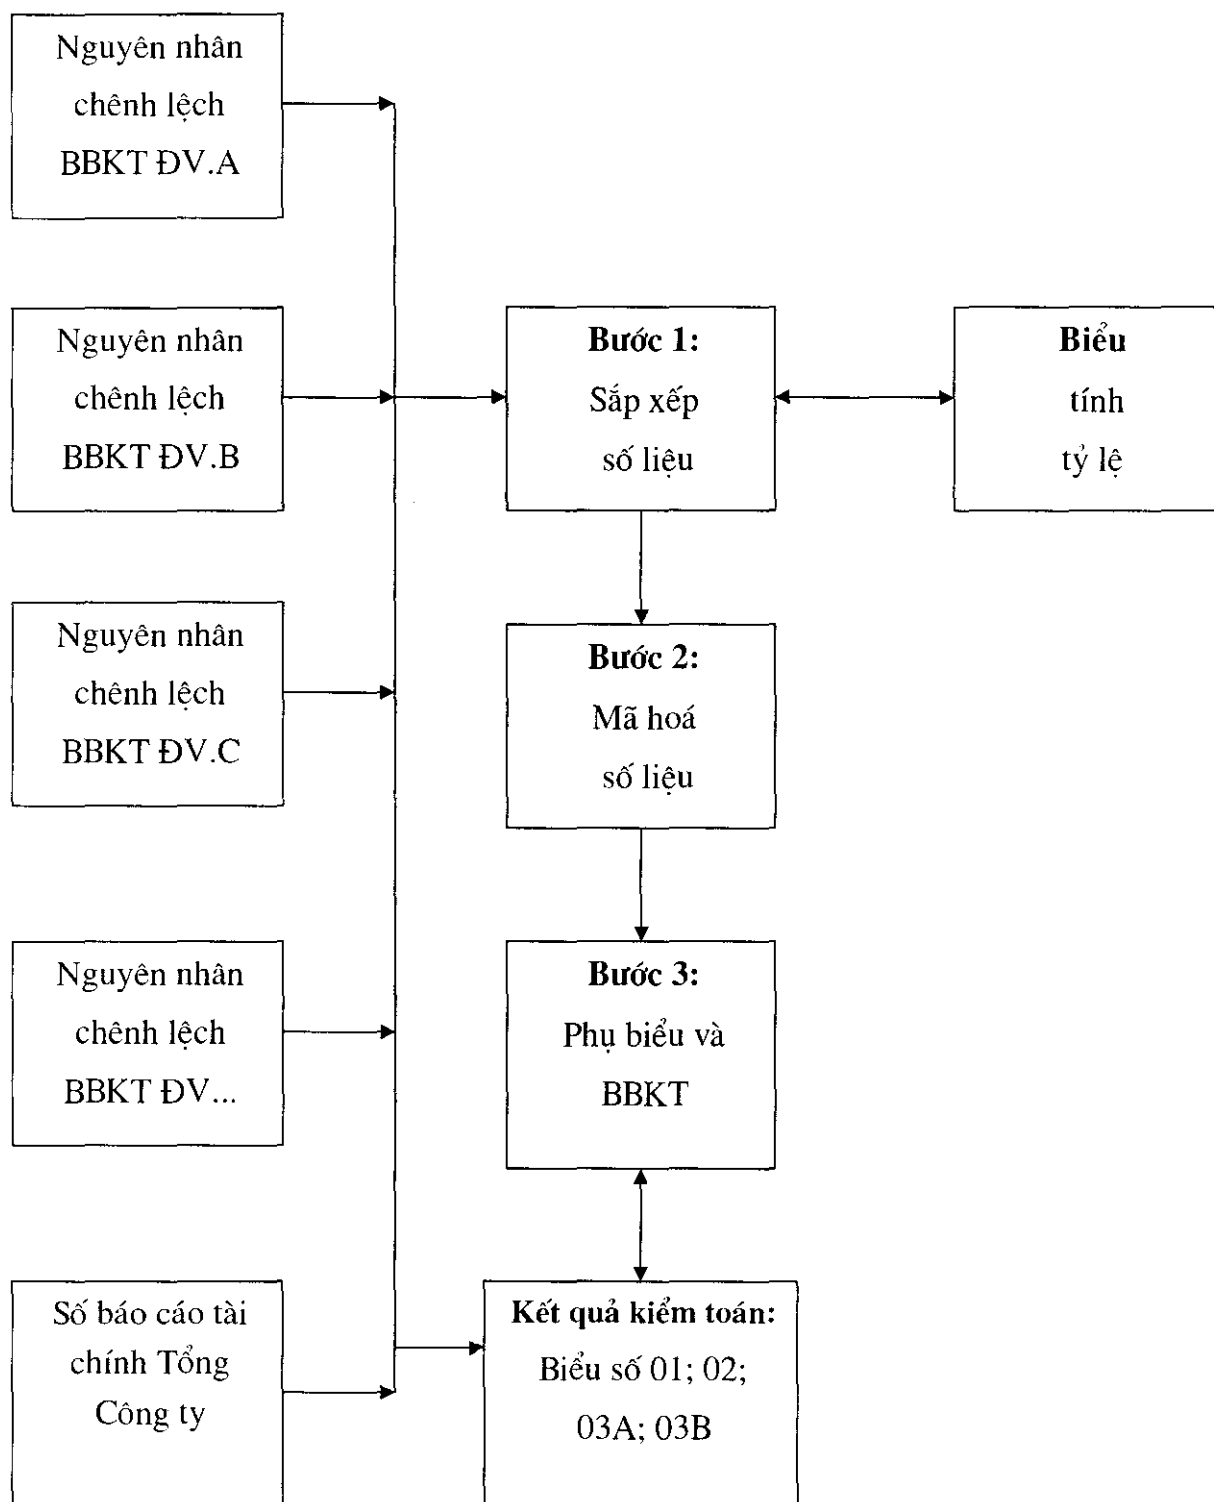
Nguyên nhân chênh lệch BBKT ĐV.A

Nguyên nhân chênh lệch BBKT ĐV.B

Nguyên nhân chênh lệch BBKT ĐV.C

Nguyên nhân chênh lệch BBKT ĐV...

Số báo cáo tài chính Tổng Công ty

**Bước 1:** Sắp xếp số liệu

**Biểu** tính tỷ lệ

**Bước 2:** Mã hoá số liệu

**Bước 3:** Phụ biểu và BBKT

**Kết quả kiểm toán:** Biểu số 01; 02; 03A; 03B